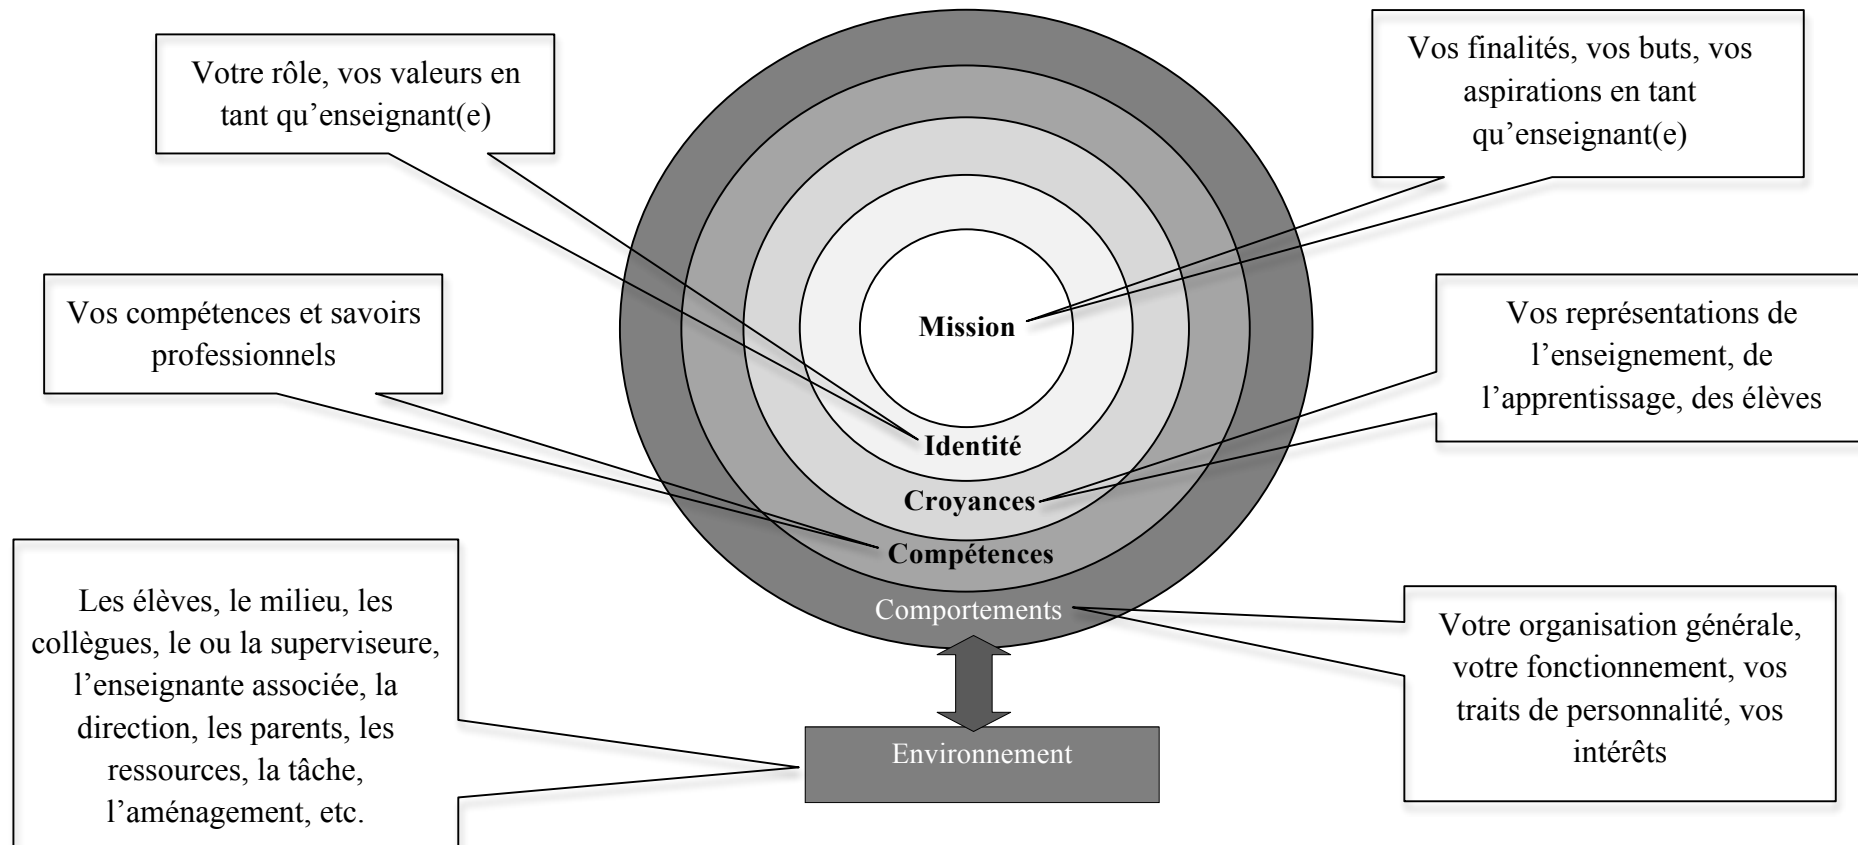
Votre rôle, vos valeurs en tant qu'enseignant(e)

Vos finalités, vos buts, vos aspirations en tant qu'enseignant(e)

Vos compétences et savoirs professionnels

Vos représentations de l'enseignement, de l'apprentissage, des élèves

Mission

Identité

Croyances

Compétences

Comportements

Les élèves, le milieu, les collègues, le ou la superviseure, l'enseignante associée, la direction, les parents, les ressources, la tâche, l'aménagement, etc.

Votre organisation générale, votre fonctionnement, vos traits de personnalité, vos intérêts

Environnement